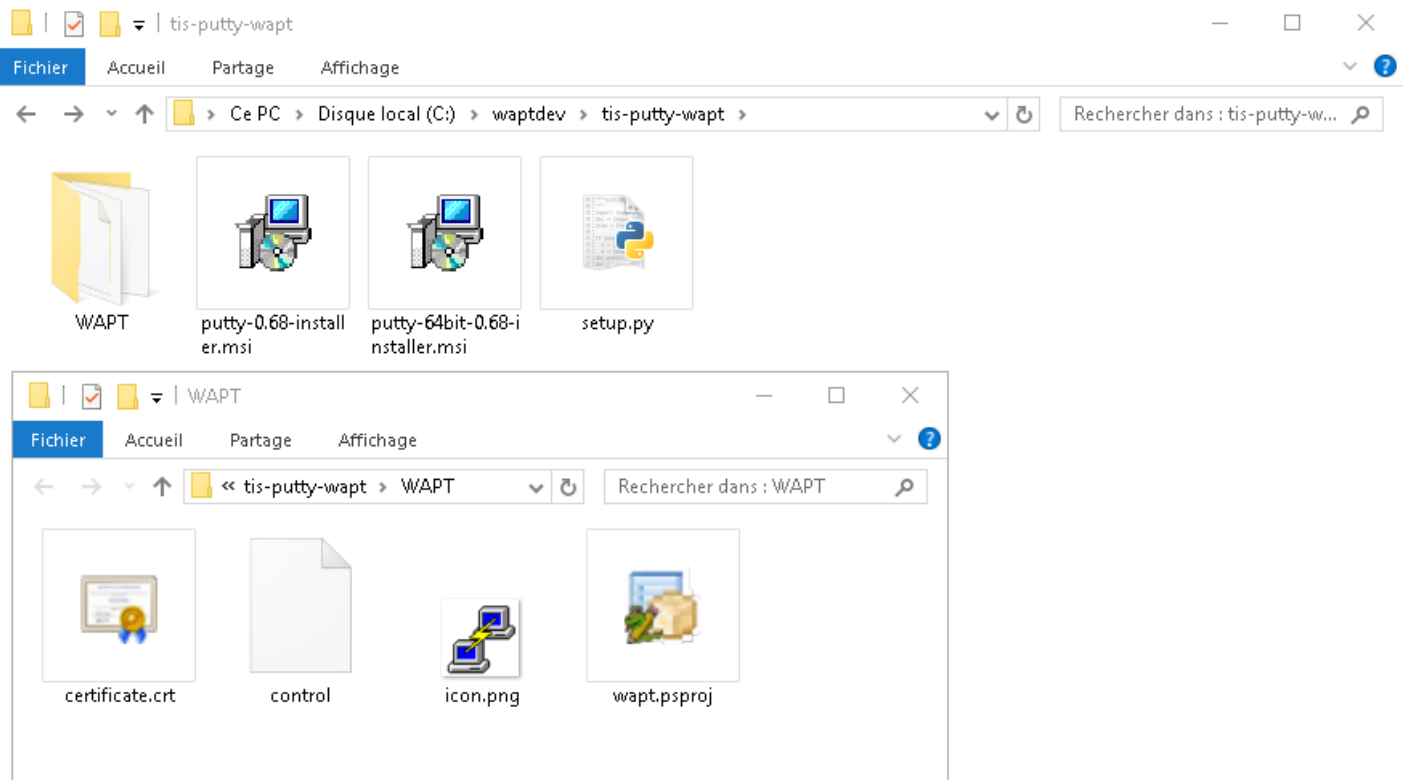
tis-putty-wapt

Fichier Accueil Partage Affichage

Ce PC > Disque local (C:) > waptdev > tis-putty-wapt >

Rechercher dans : tis-putty-w...

WAPT

putty-0.68-installer.msi

putty-64bit-0.68-installer.msi

setup.py

WAPT

Fichier Accueil Partage Affichage

« tis-putty-wapt > WAPT

Rechercher dans : WAPT

certificate.crt

control

icon.png

wapt.psproj